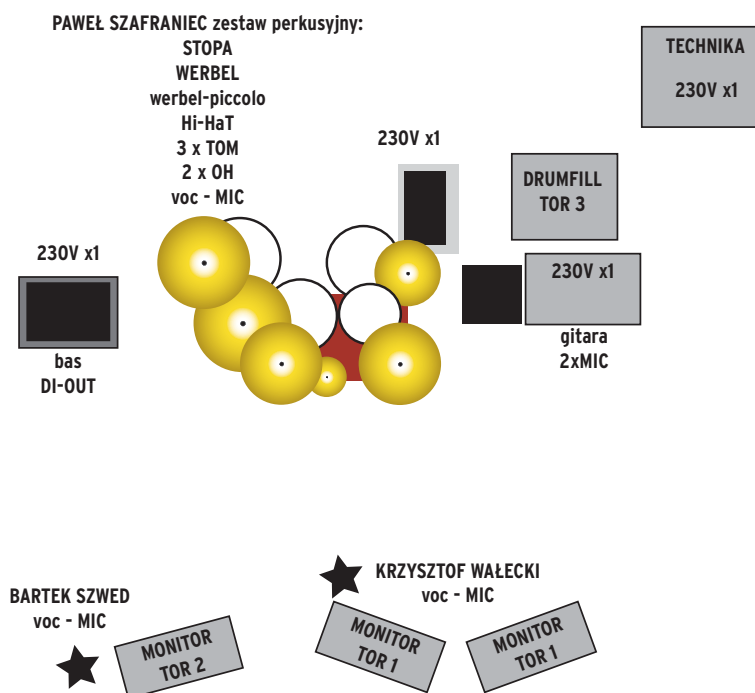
PAWEŁ SZAFRANIEC zestaw perkusyjny:
STOPA
WERBEL
werbel-piccolo
Hi-HaT
3 x TOM
2 x OH
voc - MIC

TECHNIKA
230V x1

230V x1

DRUMFILL
TOR 3

230V x1

230V x1

bas
DI-OUT

gitara
2xMIC

KRZYSZTOF WAŁECKI
voc - MIC

BARTEK SZWED
voc - MIC

MONITOR
TOR 2

MONITOR
TOR 1

MONITOR
TOR 1